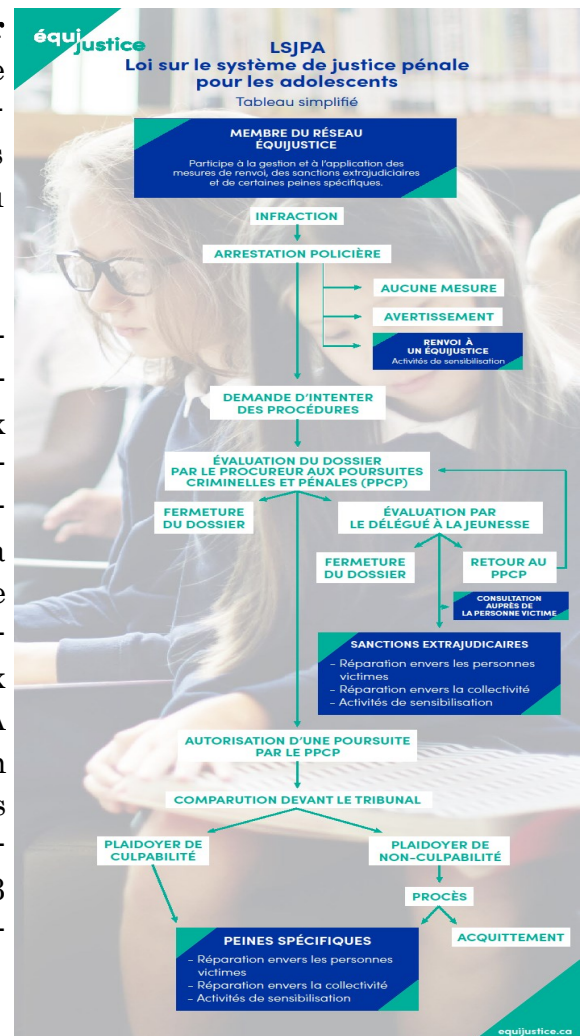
équijustice

LSJPA
Loi sur le système de justice pénale pour les adolescents
Tableau simplifié

MEMBRE DU RÉSEAU ÉQUIJUSTICE
Participe à la gestion et à l'application des mesures de renvoi, des sanctions extrajudiciaires et de certaines peines spécifiques.

INFRACTION

ARRESTATION POLICIÈRE

AUCUNE MESURE

AVERTISSEMENT

RENVOI À UN ÉQUIJUSTICE
Activités de sensibilisation

DEMANDE D'INTENTER DES PROCÉDURES

ÉVALUATION DU DOSSIER PAR LE PROCUREUR AUX POURSUITES CRIMINELLES ET PÉNALES (PPCP)

FERMETURE DU DOSSIER

ÉVALUATION PAR LE DÉLÉGUÉ À LA JEUNESSE

FERMETURE DU DOSSIER

RETOUR AU PPCP

CONSULTATION AUPRÈS DE LA PERSONNE VICTIME

SANCTIONS EXTRAJUDICIAIRES
- Réparation envers les personnes victimes
- Réparation envers la collectivité
- Activités de sensibilisation

AUTORISATION D'UNE POURSUITE PAR LE PPCP

COMPARUTION DEVANT LE TRIBUNAL

PLAIDOYER DE CULPABILITÉ

PLAIDOYER DE NON-CULPABILITÉ

PROCÈS

ACQUITTEMENT

PEINES SPÉCIFIQUES
- Réparation envers les personnes victimes
- Réparation envers la collectivité
- Activités de sensibilisation

equijustice.ca